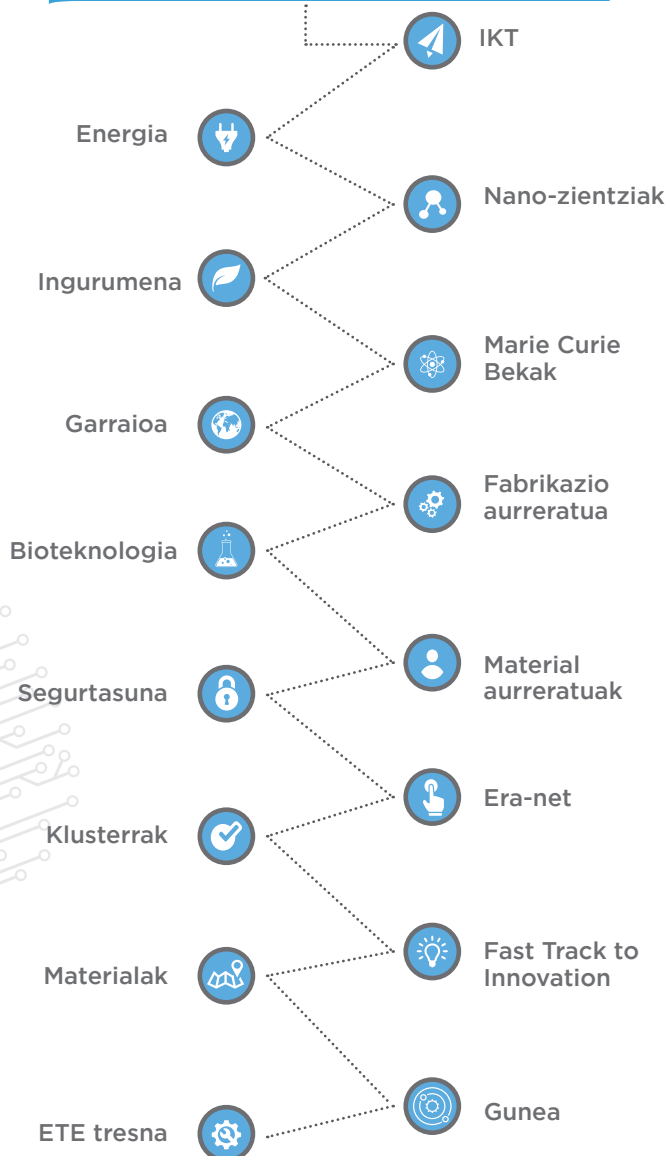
IKT

Energia

Nano-zientziak

Ingurumena

Marie Curie Bekak

Garraioa

Fabrikazio aurreratua

Bioteknologia

Material aurreratuak

Segurtasuna

Era-net

Klusterrak

Fast Track to Innovation

Materialak

Gunea

ETE tresna